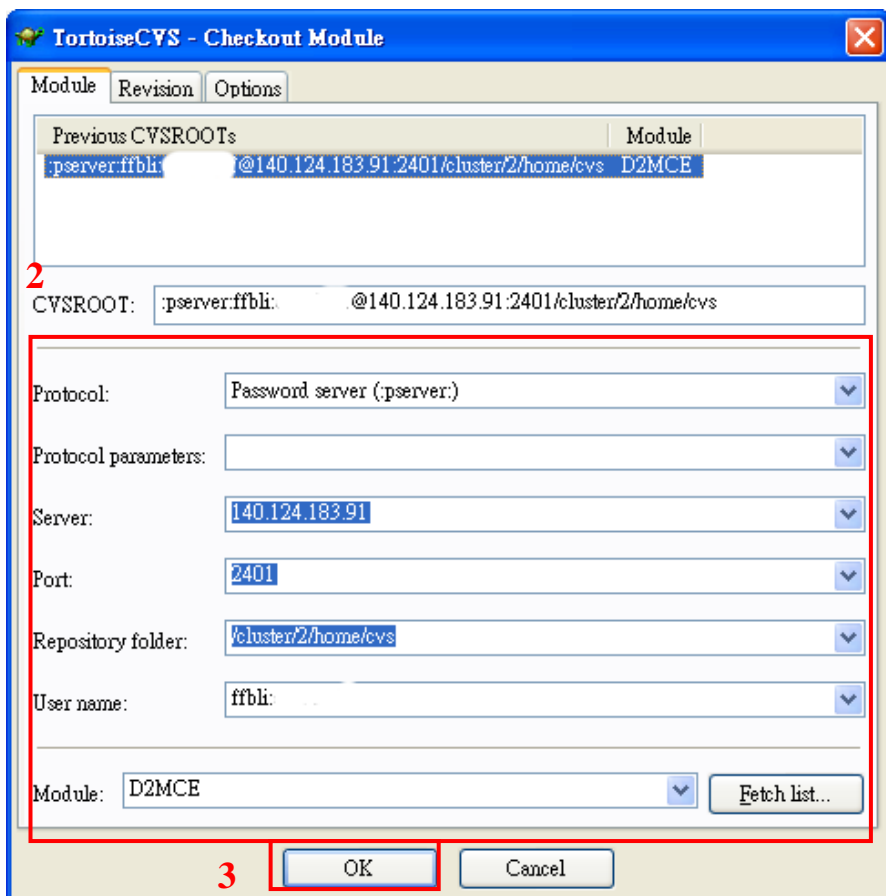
TortoiseCVS - Checkout Module

Module | Revision | Options

| Previous CVSROOTs | Module |
|---|---|
| :pserver:ffbli:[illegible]@140.124.183.91:2401/cluster/2/home/cvs | D2MCE |

2

CVSROOT: :pserver:ffbli:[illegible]@140.124.183.91:2401/cluster/2/home/cvs

Protocol: Password server (:pserver:)

Protocol parameters:

Server: 140.124.183.91

Port: 2401

Repository folder: /cluster/2/home/cvs

User name: ffbli:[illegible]

Module: D2MCE

Fetch list...

3

OK

Cancel